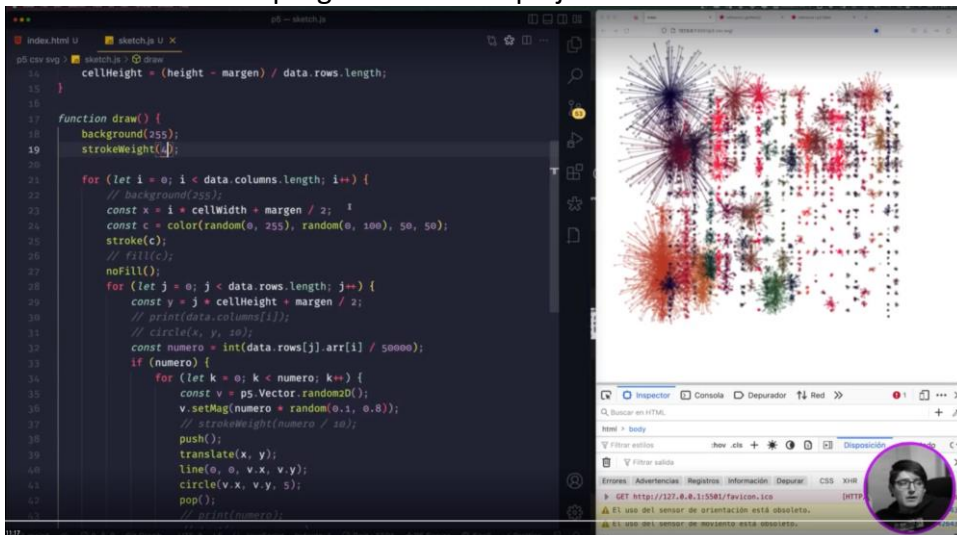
p5 — sketch.js

index.html U sketch.js U ×

p5 csv svg > sketch.js > draw

14 cellHeight = (height - margen) / data.rows.length;
15 }
16
17 function draw() {
18 background(255);
19 strokeWeight(4);
20
21 for (let i = 0; i < data.columns.length; i++) {
22 // background(255);
23 const x = i * cellWidth + margen / 2;
24 const c = color(random(0, 255), random(0, 100), 50, 50);
25 stroke(c);
26 // fill(c);
27 noFill();
28 for (let j = 0; j < data.rows.length; j++) {
29 const y = j * cellHeight + margen / 2;
30 // print(data.columns[i]);
31 // circle(x, y, 10);
32 const numero = int(data.rows[j].arr[i] / 50000);
33 if (numero) {
34 for (let k = 0; k < numero; k++) {
35 const v = p5.Vector.random2D();
36 v.setMag(numero * random(0.1, 0.8));
37 // strokeWeight(numero / 10);
38 push();
39 translate(x, y);
40 line(0, 0, v.x, v.y);
41 circle(v.x, v.y, 5);
42 pop();
43 // print(numero);

Inspector Consola Depurador Red »

Buscar en HTML

html > body

Filtrar estilos :hov .cls Disposición

Filtrar salida

Errores Advertencias Registros Información Depurar CSS XHR

GET http://127.0.0.1:5501/favicon.ico [HTTP

El uso del sensor de orientación está obsoleto.

El uso del sensor de movimiento está obsoleto.